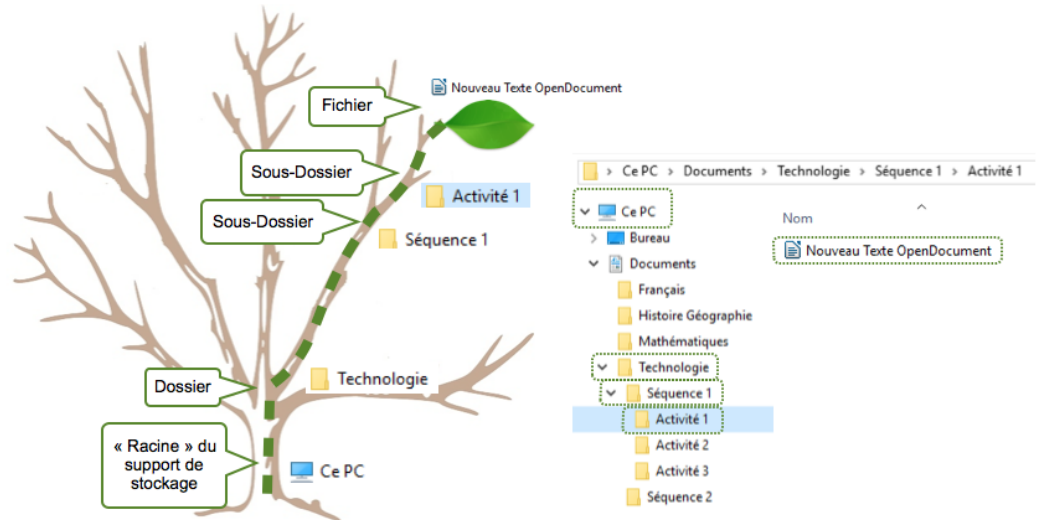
Nouveau Texte OpenDocument

Fichier

Sous-Dossier

Activité 1

Sous-Dossier

Séquence 1

Dossier

Technologie

« Racine » du support de stockage

Ce PC

Ce PC > Documents > Technologie > Séquence 1 > Activité 1

Ce PC

Nom

Nouveau Texte OpenDocument

Bureau

Documents

Français

Histoire Géographie

Mathématiques

Technologie

Séquence 1

Activité 1

Activité 2

Activité 3

Séquence 2